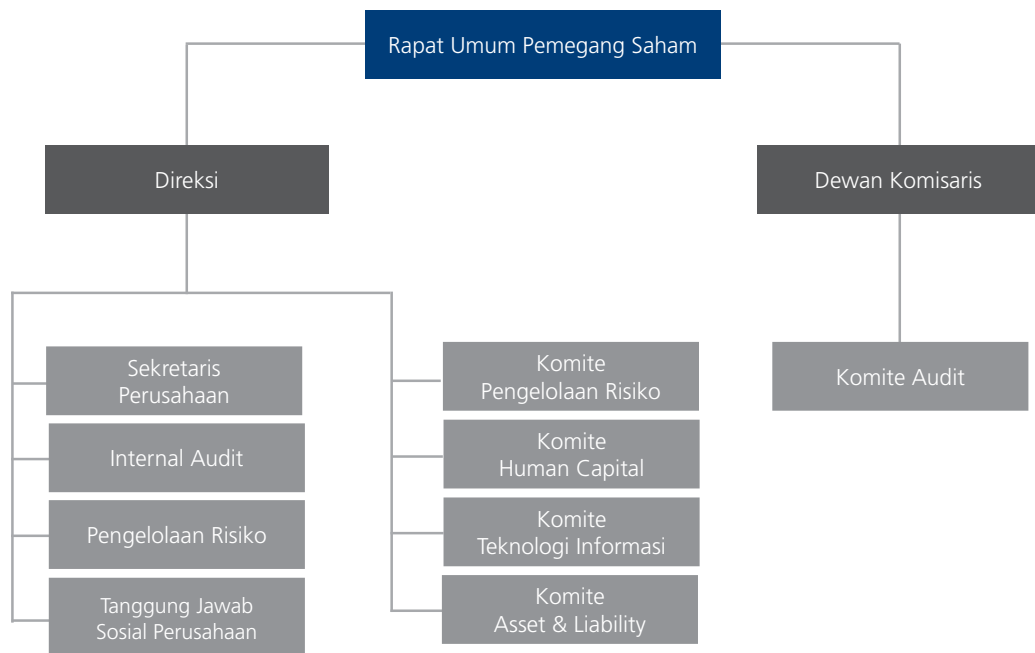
Rapat Umum Pemegang Saham

Direksi

Dewan Komisaris

Sekretaris Perusahaan

Internal Audit

Pengelolaan Risiko

Tanggung Jawab Sosial Perusahaan

Komite Pengelolaan Risiko

Komite Human Capital

Komite Teknologi Informasi

Komite Asset & Liability

Komite Audit